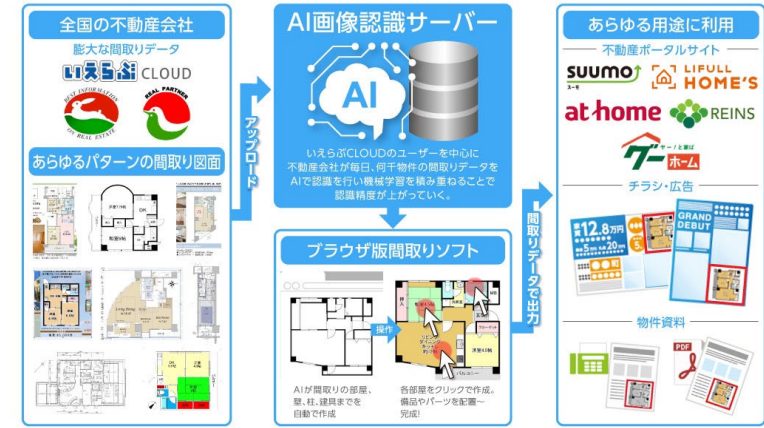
全国の不動産会社

膨大な間取りデータ

いえらぶCLOUD

BEST INFORMATION ON REAL ESTATE

REAL PARTNER

あらゆるパターンの間取り図面

アップロード

AI画像認識サーバー

AI

いえらぶCLOUDのユーザーを中心に不動産会社が毎日、何千物件の間取りデータをAIで認識を行い機械学習を積み重ねることで認識精度が上がっていく。

ブラウザ版間取りソフト

操作

AIが間取りの部屋、壁、柱、建具までを自動で作成

各部屋をクリックで作成。備品やパーツを配置～完成!

間取りデータで出力

あらゆる用途に利用

不動産ポータルサイト

SUUMO

LIFULL HOME'S

at home

REINS

グーホーム

チラシ・広告

12.8万円

GRAND DEBUT

物件資料

PDF